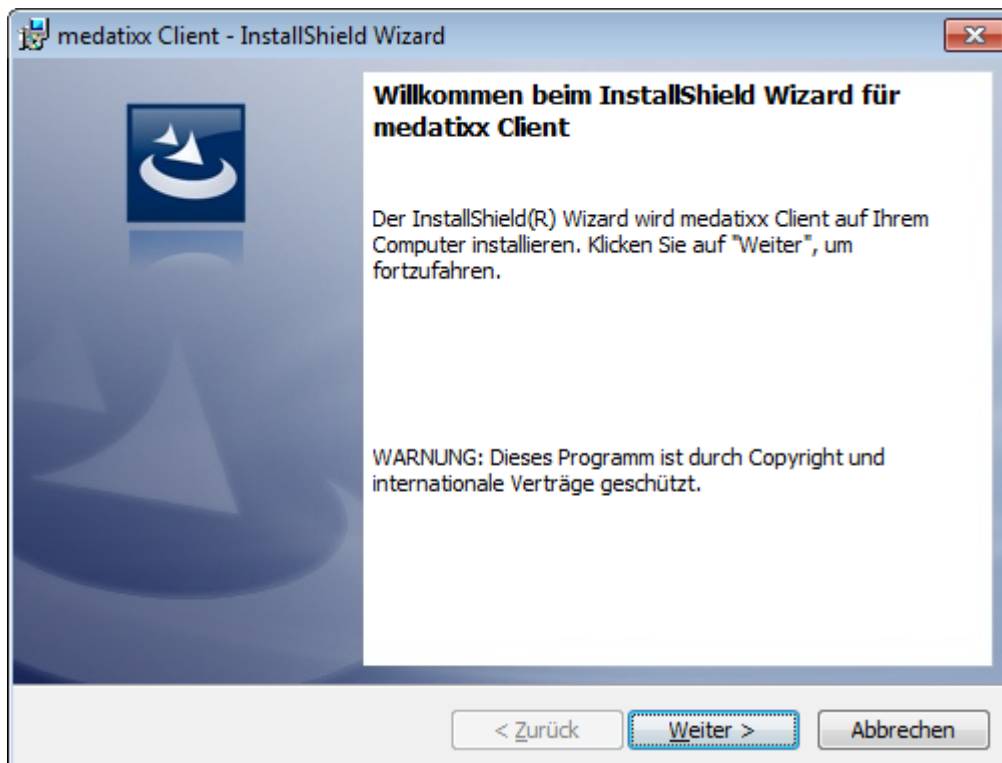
medatixx Client - InstallShield Wizard

Willkommen beim InstallShield Wizard für medatixx Client

Der InstallShield(R) Wizard wird medatixx Client auf Ihrem Computer installieren. Klicken Sie auf "Weiter", um fortzufahren.

WARNUNG: Dieses Programm ist durch Copyright und internationale Verträge geschützt.

< Zurück

Weiter >

Abbrechen